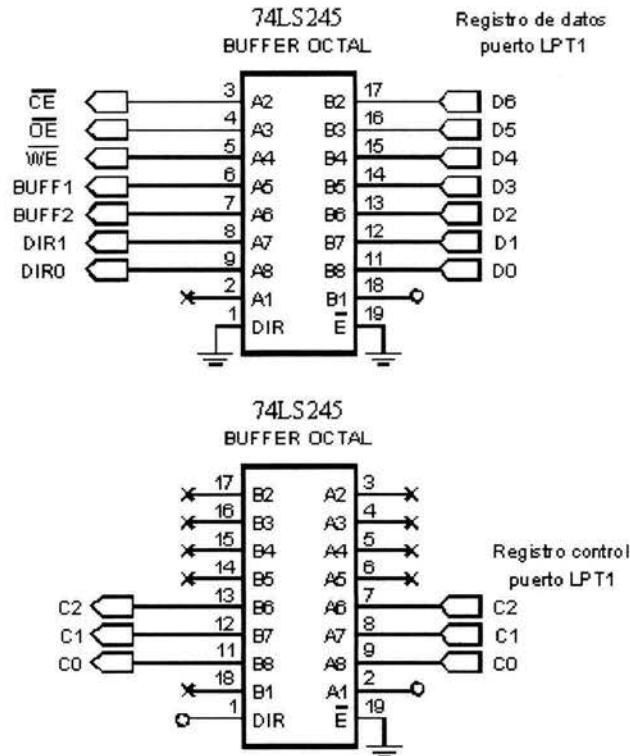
74LS245
BUFFER OCTAL

Registro de datos
puerto LPT1

$\overline{CE}$ 3 A2 B2 17 D6
$\overline{OE}$ 4 A3 B3 16 D5
$\overline{WE}$ 5 A4 B4 15 D4
BUFF1 6 A5 B5 14 D3
BUFF2 7 A6 B6 13 D2
DIR1 8 A7 B7 12 D1
DIR0 9 A8 B8 11 D0
2 A1 B1 18
1 DIR $\overline{E}$ 19

74LS245
BUFFER OCTAL

17 B2 A2 3
16 B3 A3 4
15 B4 A4 5
14 B5 A5 6

Registro control
puerto LPT1

C2 13 B6 A6 7 C2
C1 12 B7 A7 8 C1
C0 11 B8 A8 9 C0
18 B1 A1 2
1 DIR $\overline{E}$ 19